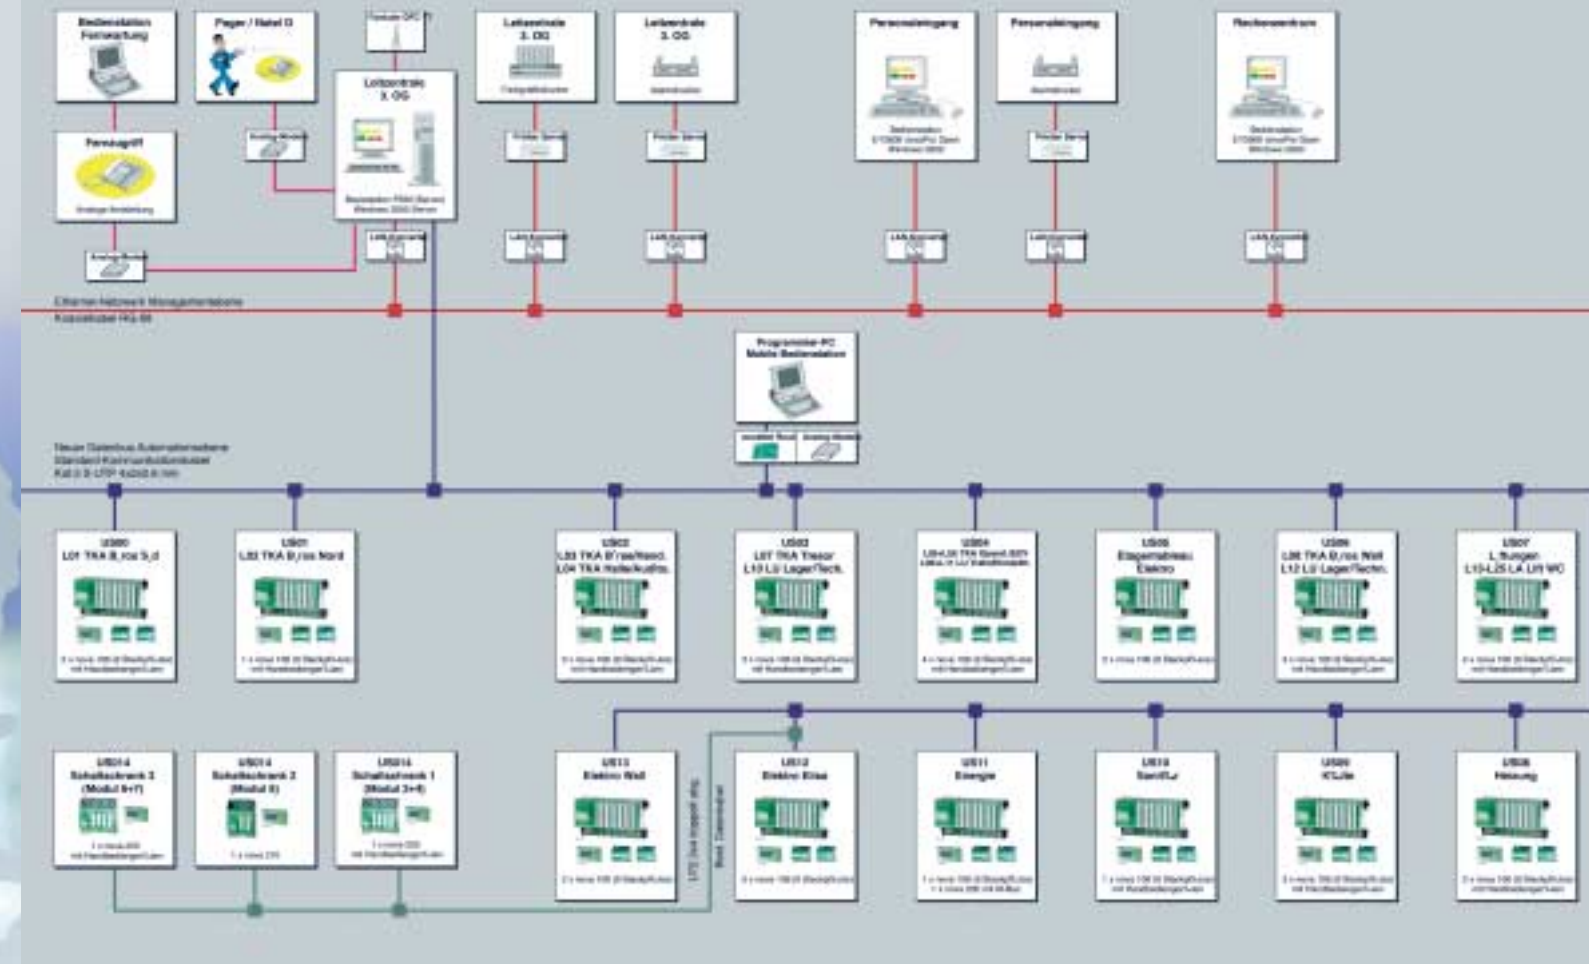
Bedienstation Fernwartung

Pager / Natel D

Leitzentrale 3. OG

Leitzentrale 3. OG

Leitzentrale 3. OG

Personaleingang

Personaleingang

Rechenzentrum

Fernzugriff

Leitzentrale 3. OG

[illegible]

Ethernet-Netzwerk Managementebene
Koaxialkabel RG-58

Programmier-PC
Mobile Bedienstation

Neuer Datenbus Automationsebene
Standard-Kommunikationskabel
Kat.5 S-UTP 4x2x0.6 mm

US00
L01 TKA B,ros S,d

US01
L02 TKA B,ros Nord

US02
L03 TKA B'ros/Rest.
L04 TKA Halle/Aufbr.

US03
L07 TKA Tresor
L10 LU Lager/Tech.

US04
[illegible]

US05
Etagenabteil Elektro

US06
L08 TKA B,ros Nell
L12 LU Lager/Techn.

US07
L,ftungen
L13-L25 LA LH WC

US014
Schaltschrank 3
(Modul 6+7)

US014
Schaltschrank 2
(Modul 5)

US014
Schaltschrank 1
(Modul 3+4)

US13
Elektro Nell

US12
Elektro Elsa

US11
Energie

US10
Sanit,r

US09
K?Lte

US08
Heizung